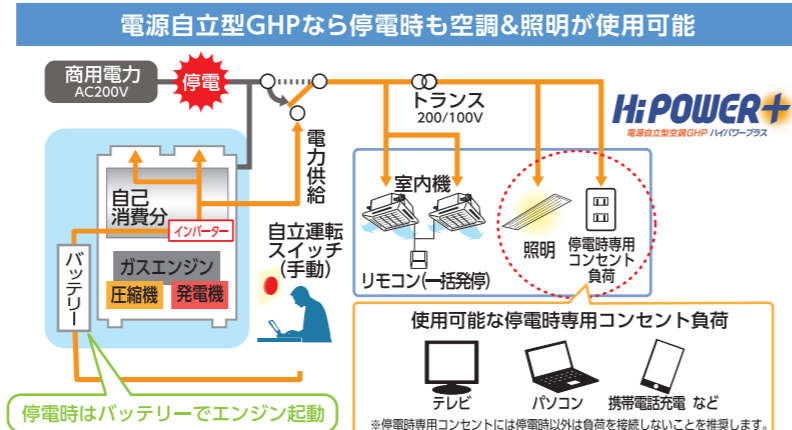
電源自立型GHPなら停電時も空調&照明が使用可能

商用電力
AC200V

停電

電力供給

トランス
200/100V

HiPOWER+
電源自立型空調GHP ハイパワープラス

自己消費分

インバーター

バッテリー

ガスエンジン

圧縮機

発電機

自立運転スイッチ
(手動)

室内機

リモコン(一括発停)

照明

停電時専用コンセント負荷

使用可能な停電時専用コンセント負荷

テレビ

パソコン

携帯電話充電 など

※停電時専用コンセントには停電時以外は負荷を接続しないことを推奨します。

停電時はバッテリーでエンジン起動